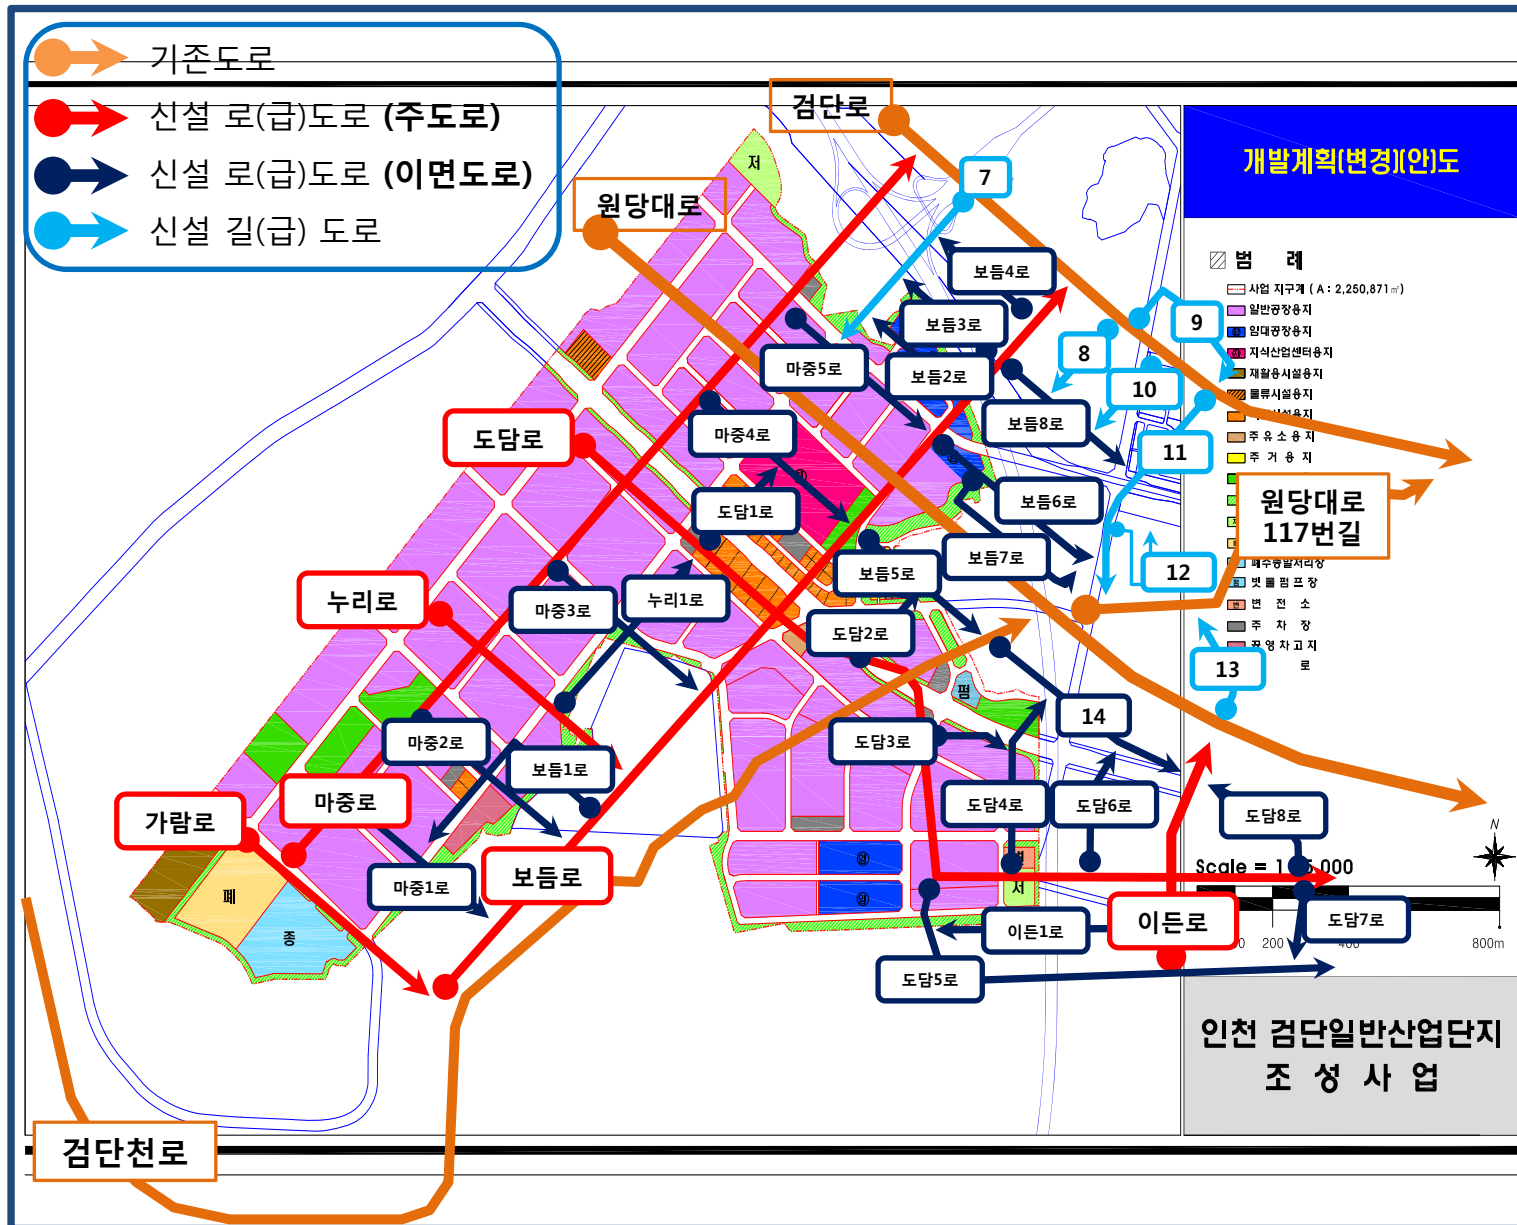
기존도로
신설 로(급)도로 (주도로)
신설 로(급)도로 (이면도로)
신설 길(급) 도로

검단로
원당대로
7
보듬4로
보듬3로
9
8
마중5로
보듬2로
10
보듬8로
11
도담로
마중4로
도담1로
보듬6로
원당대로 117번길
보듬7로
12
보듬5로
누리로
마중3로
누리1로
도담2로
13
14
마중2로
도담3로
보듬1로
가람로
마중로
도담4로
도담6로
도담8로
마중1로
보듬로
이든로
도담7로
이든1로
도담5로
검단천로

개발계획[변경](안)도
범 례
사업 지구계 ( A : 2,250,871㎡)
일반공장용지
임대공장용지
지식산업센터용지
재활용시설용지
물류시설용지
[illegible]시설용지
주 유 소 용 지
주 거 용 지
폐수종말처리장
빗 물 펌 프 장
변 전 소
주 차 장
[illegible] 영 차 고 지
로
Scale = 1:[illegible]5,000
0 200 400 800m
N
인천 검단일반산업단지
조 성 사 업
저
펌
폐
종
저